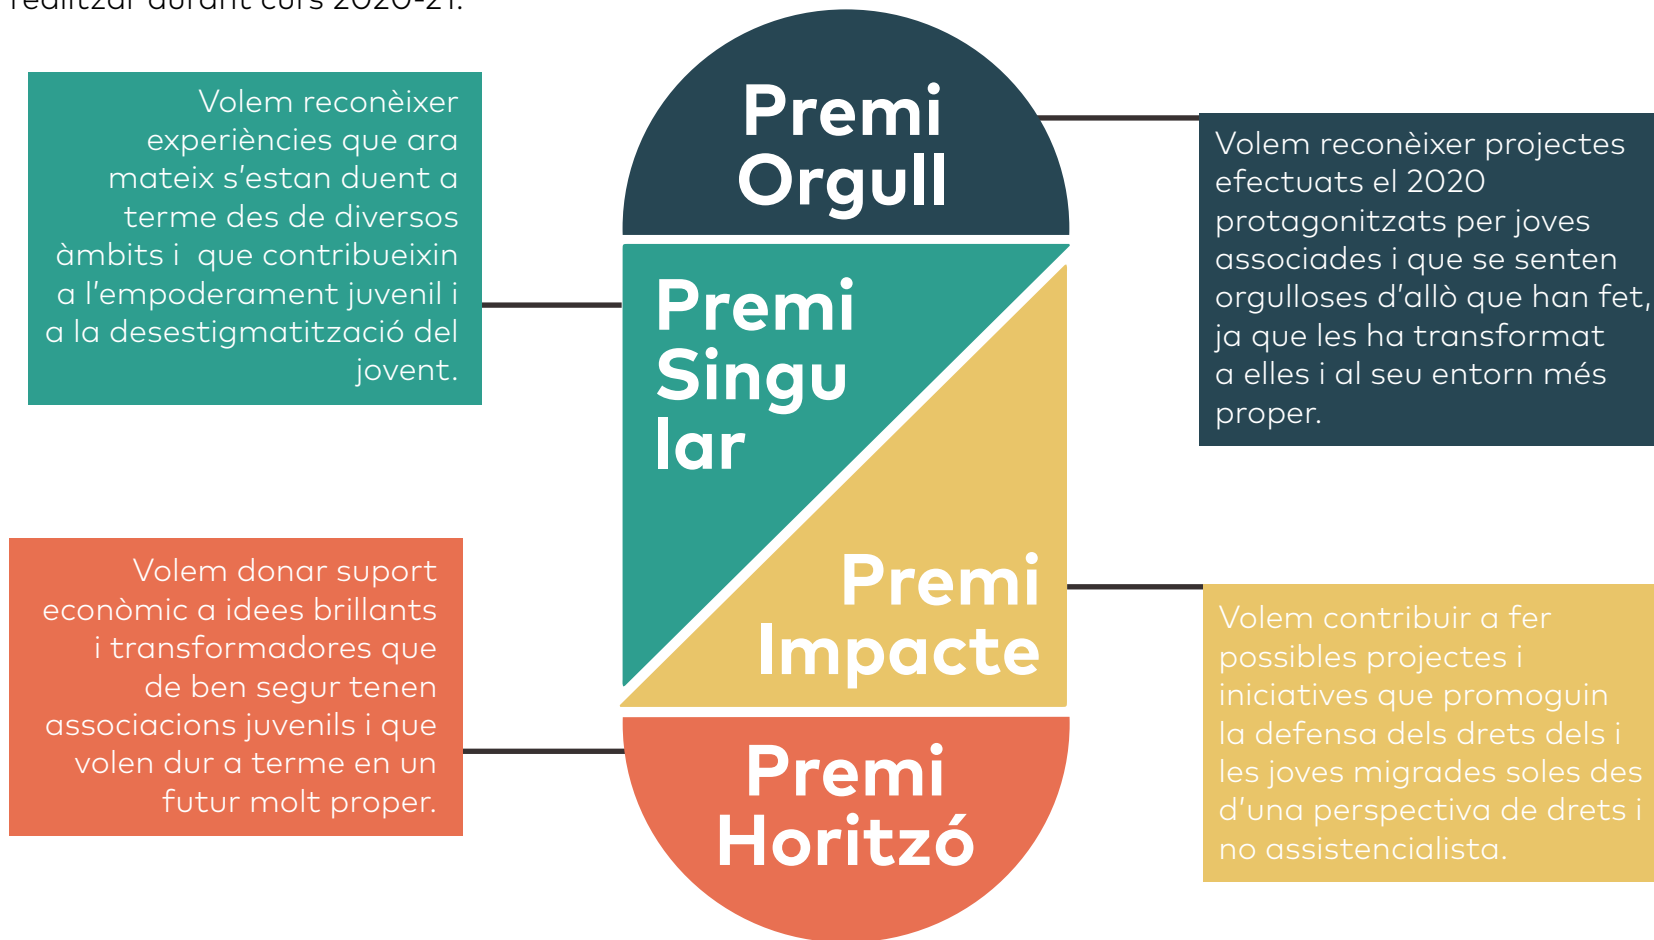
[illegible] durant curs 2020-21.

Volem reconèixer experiències que ara mateix s'estan duent a terme des de diversos àmbits i que contribueixin a l'empoderament juvenil i a la desestigmatització del jovent.

Premi Orgull

Volem reconèixer projectes efectuats el 2020 protagonitzats per joves associades i que se senten orgulloses d'allò que han fet, ja que les ha transformat a elles i al seu entorn més proper.

Premi Singu lar

Premi Impacte

Volem donar suport econòmic a idees brillants i transformadores que de ben segur tenen associacions juvenils i que volen dur a terme en un futur molt proper.

Volem contribuir a fer possibles projectes i iniciatives que promoguin la defensa dels drets dels i les joves migrades soles des d'una perspectiva de drets i no assistencialista.

Premi Horitzó